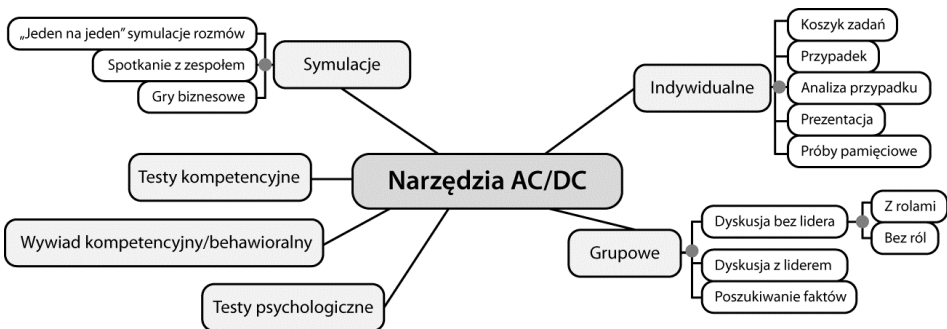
Narzędzia AC/DC

Symulacje
„Jeden na jeden" symulacje rozmów
Spotkanie z zespołem
Gry biznesowe

Testy kompetencyjne

Wywiad kompetencyjny/behawioralny

Testy psychologiczne

Indywidualne
Koszyk zadań
Przypadek
Analiza przypadku
Prezentacja
Próby pamięciowe

Grupowe
Dyskusja bez lidera
Z rolami
Bez ról
Dyskusja z liderem
Poszukiwanie faktów